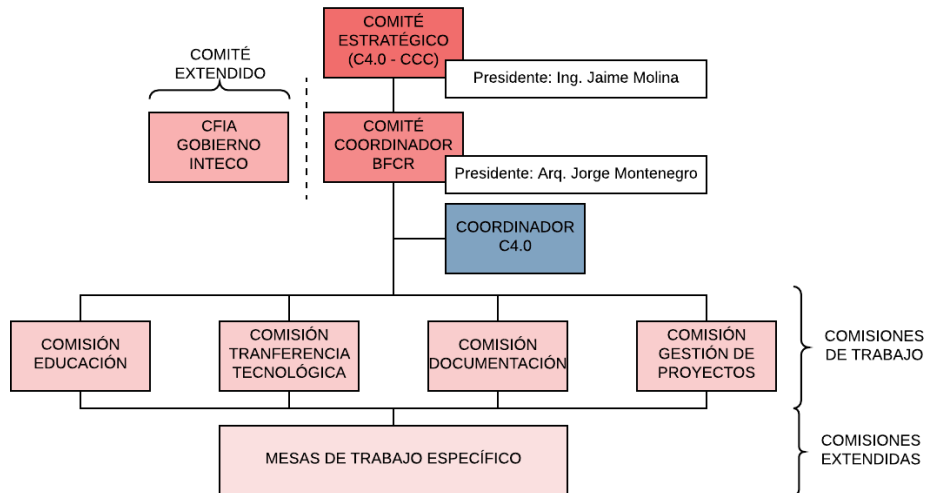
COMITÉ ESTRATÉGICO (C4.0 - CCC)

Presidente: Ing. Jaime Molina

COMITÉ EXTENDIDO

CFIA GOBIERNO INTECO

COMITÉ COORDINADOR BFCR

Presidente: Arq. Jorge Montenegro

COORDINADOR C4.0

COMISIÓN EDUCACIÓN

COMISIÓN TRANFERENCIA TECNOLÓGICA

COMISIÓN DOCUMENTACIÓN

COMISIÓN GESTIÓN DE PROYECTOS

COMISIONES DE TRABAJO

MESAS DE TRABAJO ESPECÍFICO

COMISIONES EXTENDIDAS